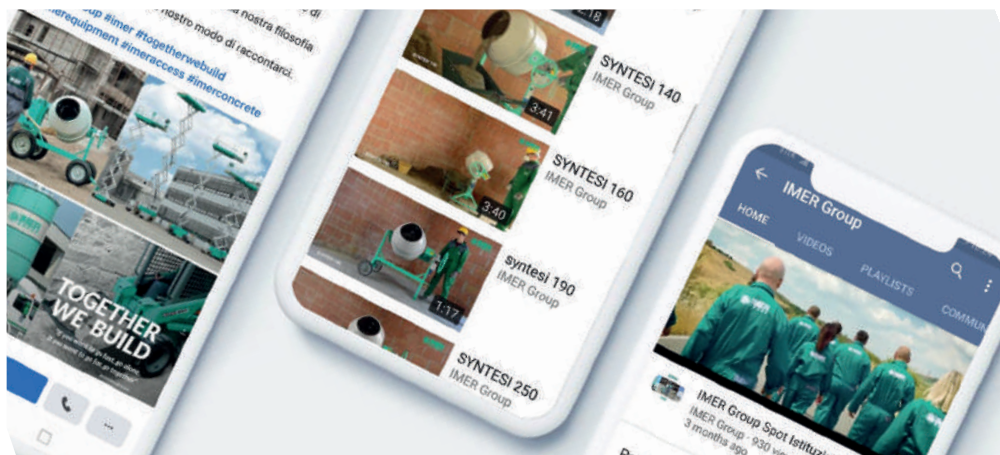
group #imer #togetherwebuild nostro modo di raccontarci. nostra filosofia di
#imerequipment #imeraccess #imerconcrete

TOGETHER WE BUILD

2:18

3:41
SYNTESI 140
IMER Group

3:40
SYNTESI 160
IMER Group

1:17
syntesi 190
IMER Group

SYNTESI 250
IMER Group

IMER Group
HOME
VIDEOS
PLAYLISTS
COMMU

IMER Group Spot Istituzi
IMER Group · 930 vi
3 months ago